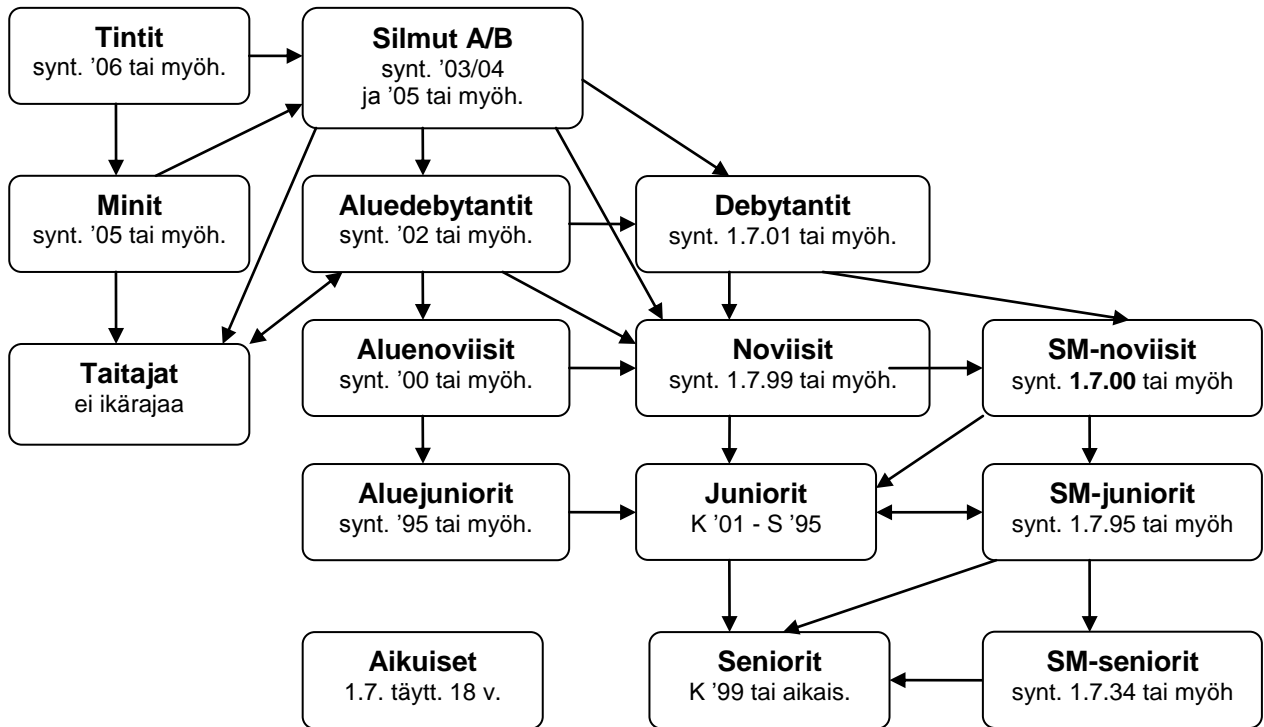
Tintit
synt. '06 tai myöh.

Silmut A/B
synt. '03/04
ja '05 tai myöh.

Minit
synt. '05 tai myöh.

Aluedebytantit
synt. '02 tai myöh.

Debytantit
synt. 1.7.01 tai myöh.

Taitajat
ei ikärajaa

Aluenoviisit
synt. '00 tai myöh.

Noviisit
synt. 1.7.99 tai myöh.

SM-noviisit
synt. **1.7.00** tai myöh

Aluejuniorit
synt. '95 tai myöh.

Juniorit
K '01 - S '95

SM-juniorit
synt. 1.7.95 tai myöh

Aikuiset
1.7. täytt. 18 v.

Seniorit
K '99 tai aikais.

SM-seniorit
synt. 1.7.34 tai myöh